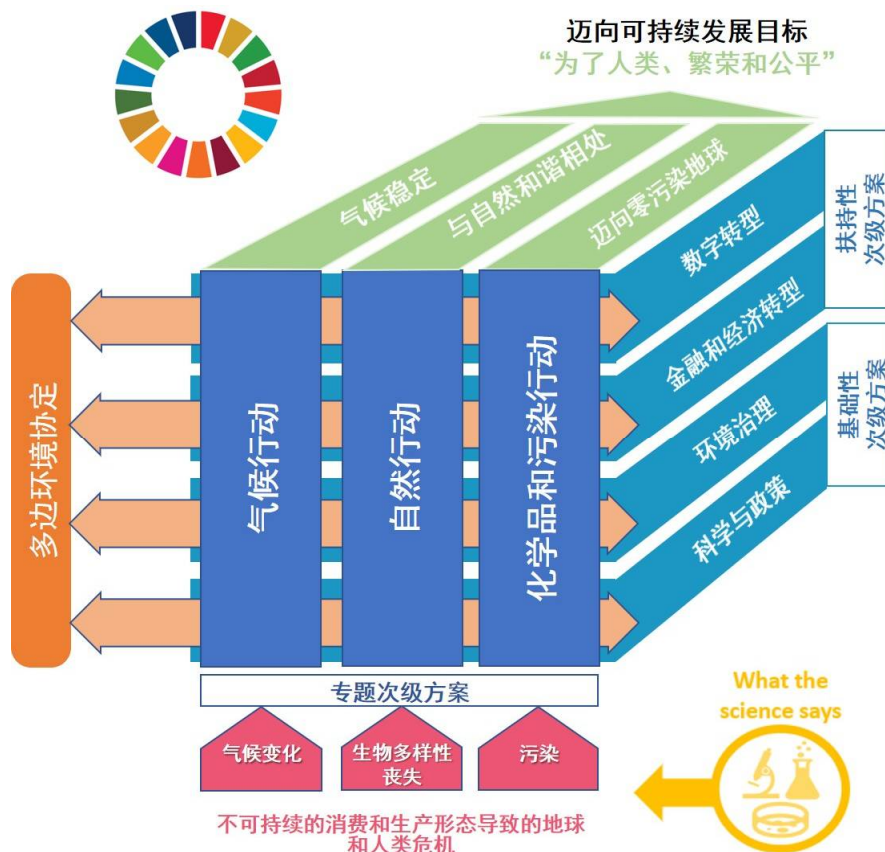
迈向可持续发展目标
“为了人类、繁荣和公平”

气候稳定
与自然和谐相处
迈向零污染地球

数字转型
金融和经济转型
扶持性次级方案

环境治理
科学与政策
基础性次级方案

多边环境协定

气候行动
自然行动
化学品和污染行动

专题次级方案

气候变化
生物多样性丧失
污染

What the science says

不可持续的消费和生产形态导致的地球和人类危机